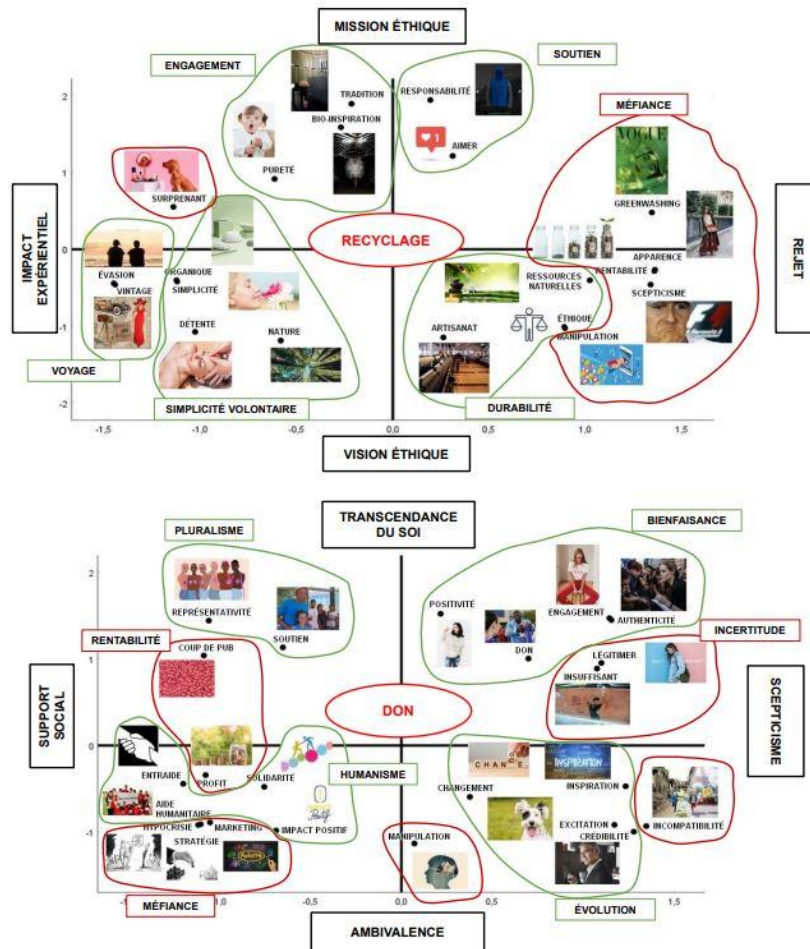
MISSION ÉTHIQUE

ENGAGEMENT

SOUTIEN

MÉFIANCE

TRADITION

BIO-INSPIRATION

RESPONSABILITÉ

AIMER

PURETÉ

SURPRENANT

GREENWASHING

IMPACT EXPÉRIENTIEL

RECYCLAGE

REJET

ÉVASION

VINTAGE

ORGANIQUE

SIMPLICITÉ

APPARENCE

RENTABILITÉ

RESSOURCES NATURELLES

SCEPTICISME

DÉTENTE

NATURE

ARTISANAT

ÉTHIQUE

MANIPULATION

VOYAGE

SIMPLICITÉ VOLONTAIRE

DURABILITÉ

2
1
0
-1
-2
-1,5
-1,0
-0,5
0,0
0,5
1,0
1,5

VISION ÉTHIQUE

TRANSCENDANCE DU SOI

PLURALISME

BIENFAISANCE

REPRÉSENTATIVITÉ

SOUTIEN

POSITIVITÉ

ENGAGEMENT

AUTHENTICITÉ

DON

INCERTITUDE

RENTABILITÉ

COUP DE PUB

LÉGITIMER

INSUFFISANT

SUPPORT SOCIAL

DON

SCEPTICISME

ENTRAIDE

PROFIT

SOLIDARITÉ

HUMANISME

CHANGEMENT

INSPIRATION

AIDE HUMANITAIRE

HYPOCRISIE

MARKETING

IMPACT POSITIF

STRATÉGIE

MANIPULATION

EXCITATION

CRÉDIBILITÉ

INCOMPATIBILITÉ

MÉFIANCE

ÉVOLUTION

2
1
0
-1
1,0
-0,5
0,0
0,5
1,5

AMBIVALENCE